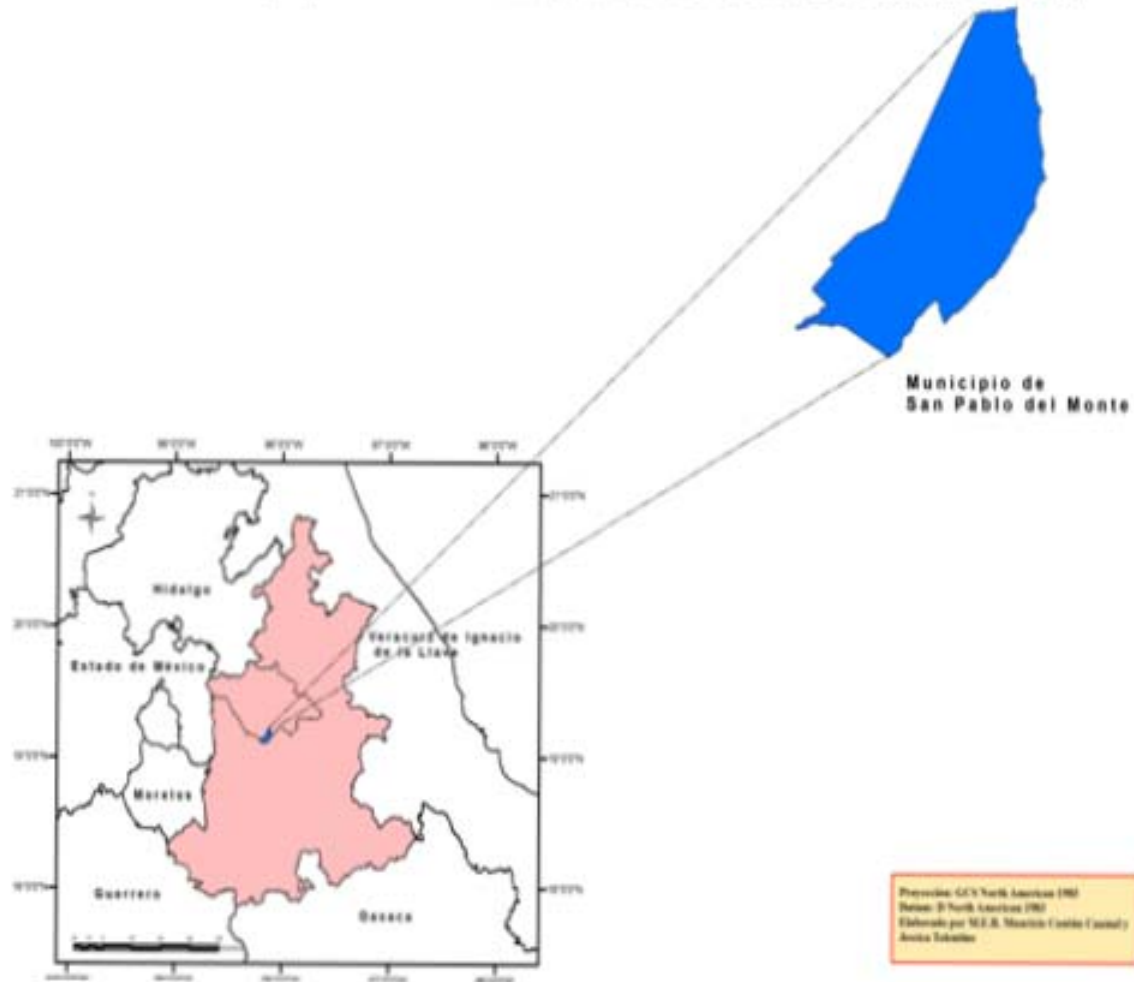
Municipio de
San Pablo del Monte

Hidalgo

Estado de México

Veracruz de Ignacio de la Llave

Morelos

Guerrero

Oaxaca

Proyección: GCS North American 1983
Datum: D North American 1983
Elaborado por M.E.R. Mauricio Cantón Caunal y Jessica Tolentino